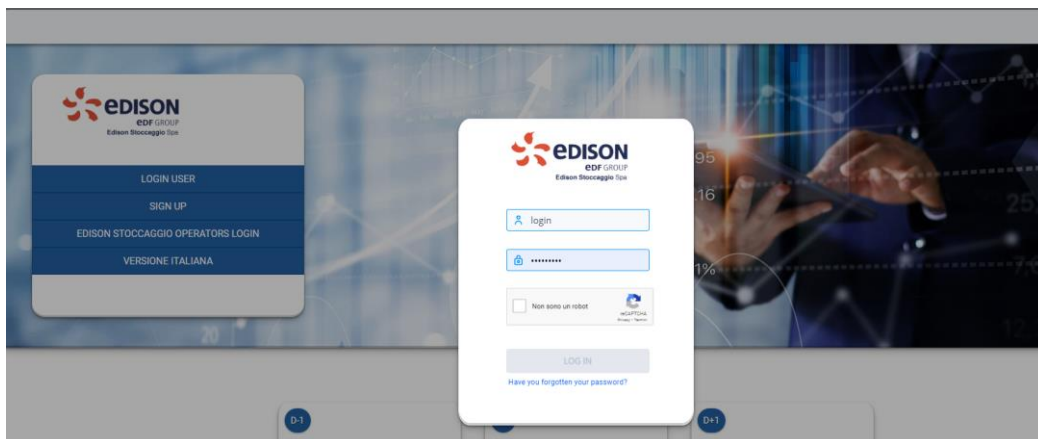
edison
EDF GROUP
Edison Stoccaggio Spa

LOGIN USER
SIGN UP
EDISON STOCCAGGIO OPERATORS LOGIN
VERSIONE ITALIANA

edison
EDF GROUP
Edison Stoccaggio Spa

login
••••••••••

Non sono un robot
reCAPTCHA
Privacy - Termini

LOG IN
Have you forgotten your password?

D-1
D+1

95
16
25
1%
20
12